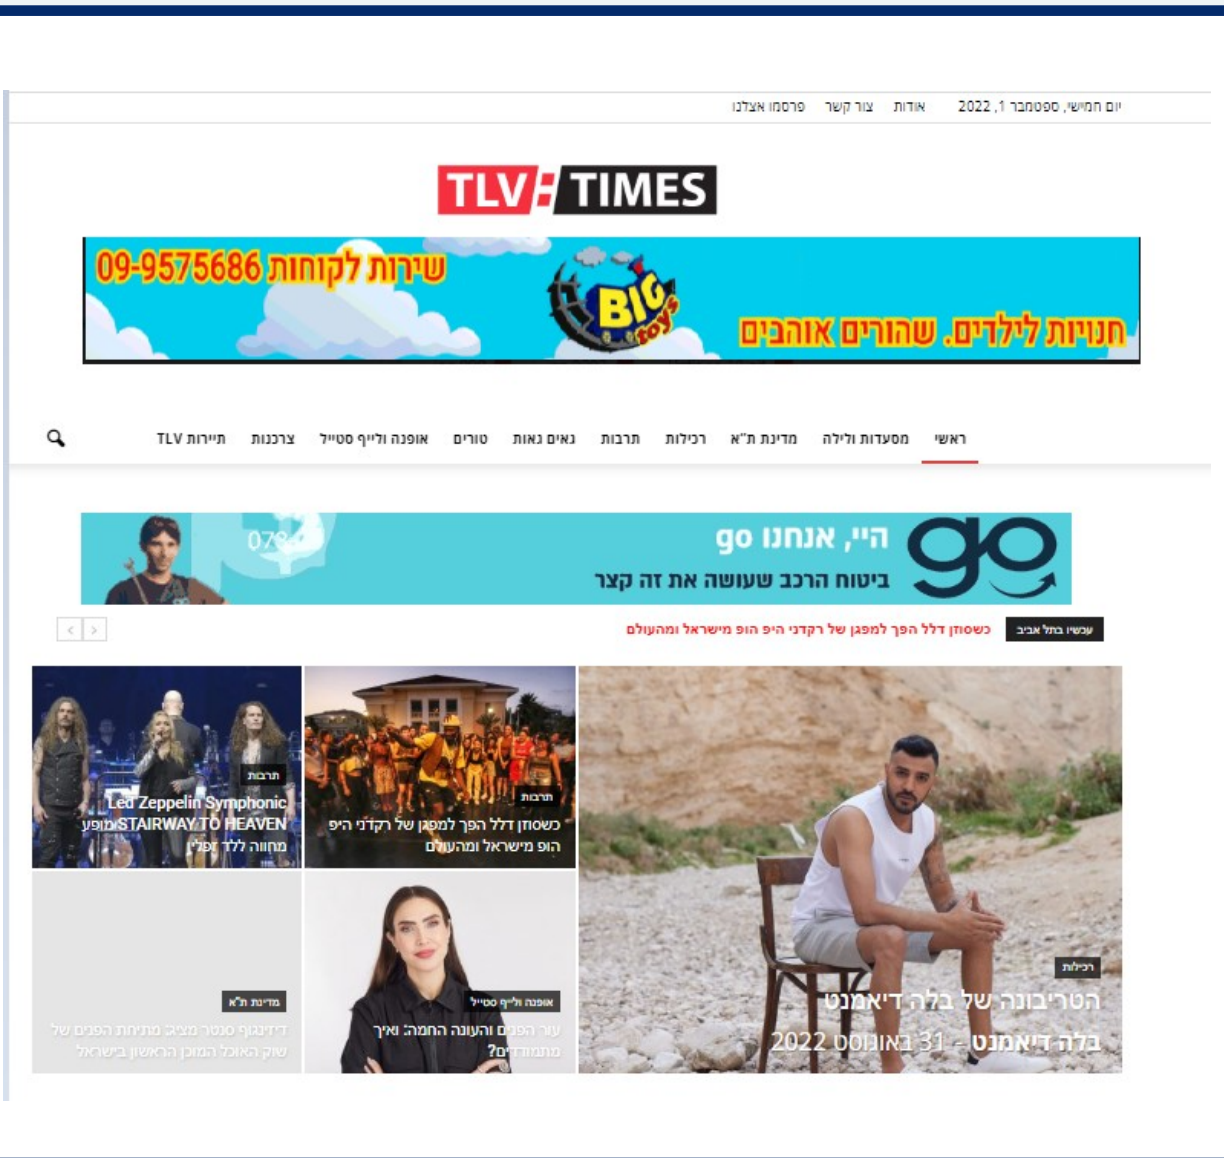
יום חמישי, ספטמבר 1, 2022 אודות צור קשר פרסמו אצלנו

TLV TIMES

שירות לקוחות 09-9575686
BIG toys
חנויות לילדים. שהורים אוהבים

ראשי מסעדות ולילה מדינת ת"א רכילות תרבות גאים גאות טורים אופנה ולייף סטייל צרכנות תיירות TLV

היי, אנחנו go
ביטוח הרכב שעושה את זה קצר
07

עכשיו בתל אביב כשסוזן דלל הפך למפגן של רקדני היפ הופ מישראל ומהעולם

תרבות
Led Zeppelin Symphonic מופע STAIRWAY TO HEAVEN מחווה ללד זפלין

תרבות
כשסוזן דלל הפך למפגן של רקדני היפ הופ מישראל ומהעולם

רכילות
הטריבונה של בלה דיאמנט
בלה דיאמנט - 31 באוגוסט 2022

מדינת ת"א
דיזינגוף סנטר מציג: מתיחת הפנים של שוק האוכל המקורה הראשון בישראל

אופנה ולייף סטייל
עור הפנים והעונה החמה: איך מתמודדים?